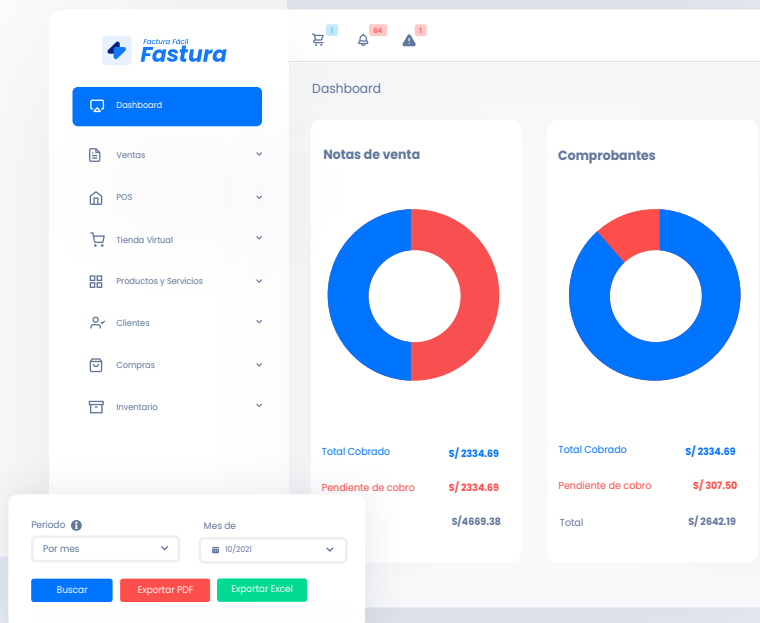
Factura Fácil
Fastura

Dashboard
Ventas
POS
Tienda Virtual
Productos y Servicios
Clientes
Compras
Inventario

1
64
1

Dashboard

Notas de venta

Total Cobrado S/ 2334.69
Pendiente de cobro S/ 2334.69
S/4669.38

Comprobantes

Total Cobrado S/ 2334.69
Pendiente de cobro S/ 307.50
Total S/ 2642.19

Periodo
Por mes
Mes de
10/2021
Buscar
Exportar PDF
Exportar Excel